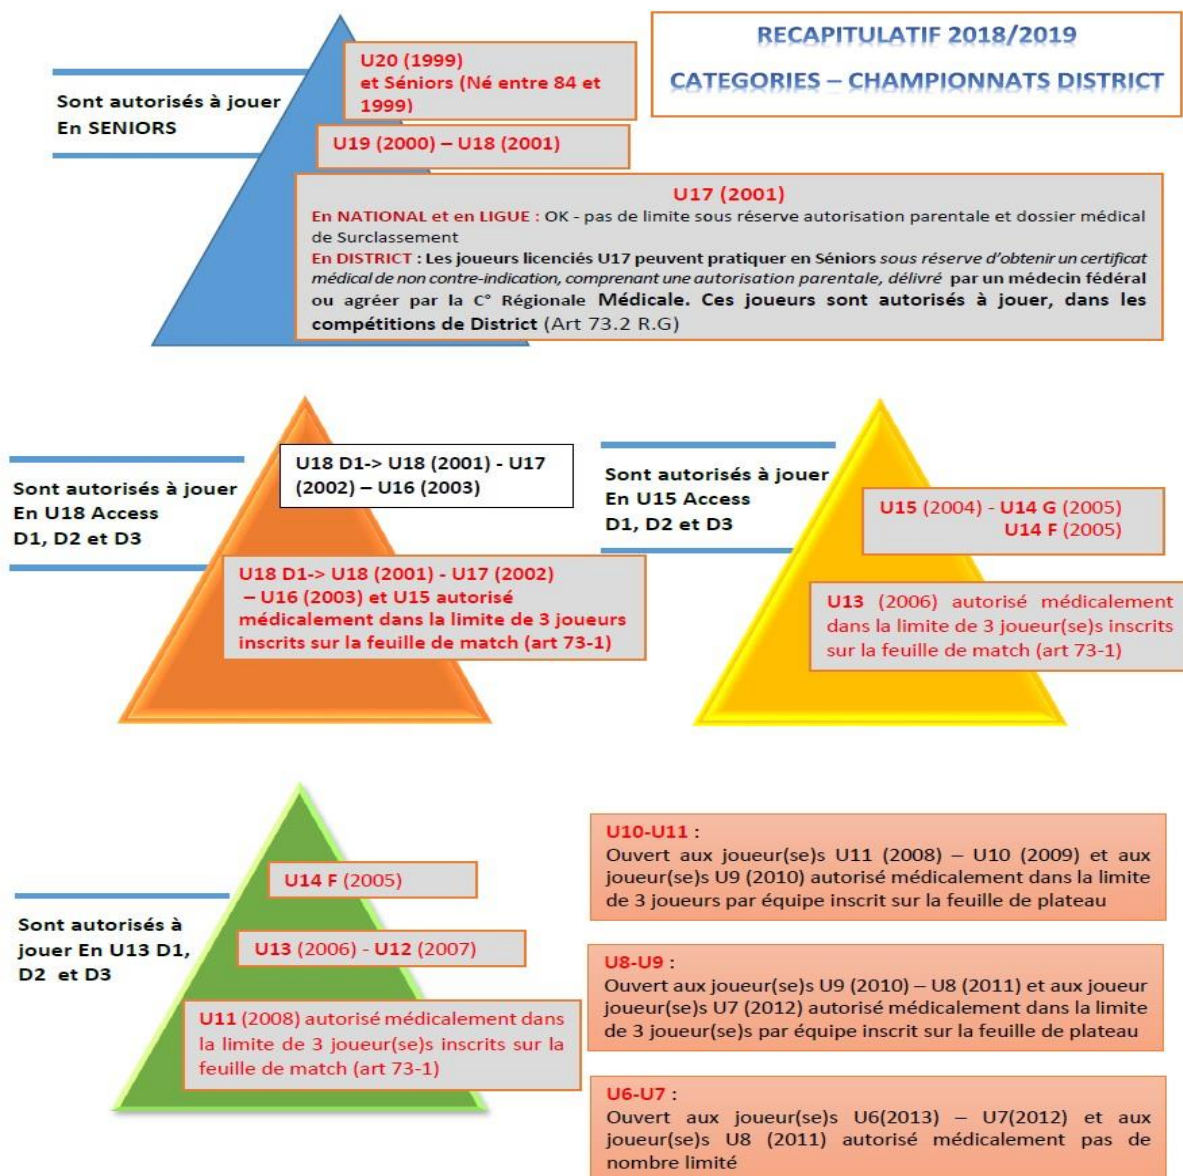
RECAPITULATIF 2018/2019

CATEGORIES – CHAMPIONNATS DISTRICT

Sont autorisés à jouer En SENIORS

U20 (1999) et Séniors (Né entre 84 et 1999)

U19 (2000) – U18 (2001)

U17 (2001)
En NATIONAL et en LIGUE : OK - pas de limite sous réserve autorisation parentale et dossier médical de Surclassement
En DISTRICT : Les joueurs licenciés U17 peuvent pratiquer en Séniors sous réserve d'obtenir un certificat médical de non contre-indication, comprenant une autorisation parentale, délivré par un médecin fédéral ou agréer par la C° Régionale Médicale. Ces joueurs sont autorisés à jouer, dans les compétitions de District (Art 73.2 R.G)

Sont autorisés à jouer En U18 Access D1, D2 et D3

U18 D1-> U18 (2001) - U17 (2002) – U16 (2003)

U18 D1-> U18 (2001) - U17 (2002) – U16 (2003) et U15 autorisé médicalement dans la limite de 3 joueurs inscrits sur la feuille de match (art 73-1)

Sont autorisés à jouer En U15 Access D1, D2 et D3

U15 (2004) - U14 G (2005) U14 F (2005)

U13 (2006) autorisé médicalement dans la limite de 3 joueur(se)s inscrits sur la feuille de match (art 73-1)

Sont autorisés à jouer En U13 D1, D2 et D3

U14 F (2005)

U13 (2006) - U12 (2007)

U11 (2008) autorisé médicalement dans la limite de 3 joueur(se)s inscrits sur la feuille de match (art 73-1)

U10-U11 :
Ouvert aux joueur(se)s U11 (2008) – U10 (2009) et aux joueur(se)s U9 (2010) autorisé médicalement dans la limite de 3 joueurs par équipe inscrit sur la feuille de plateau

U8-U9 :
Ouvert aux joueur(se)s U9 (2010) – U8 (2011) et aux joueur joueur(se)s U7 (2012) autorisé médicalement dans la limite de 3 joueur(se)s par équipe inscrit sur la feuille de plateau

U6-U7 :
Ouvert aux joueur(se)s U6(2013) – U7(2012) et aux joueur(se)s U8 (2011) autorisé médicalement pas de nombre limité